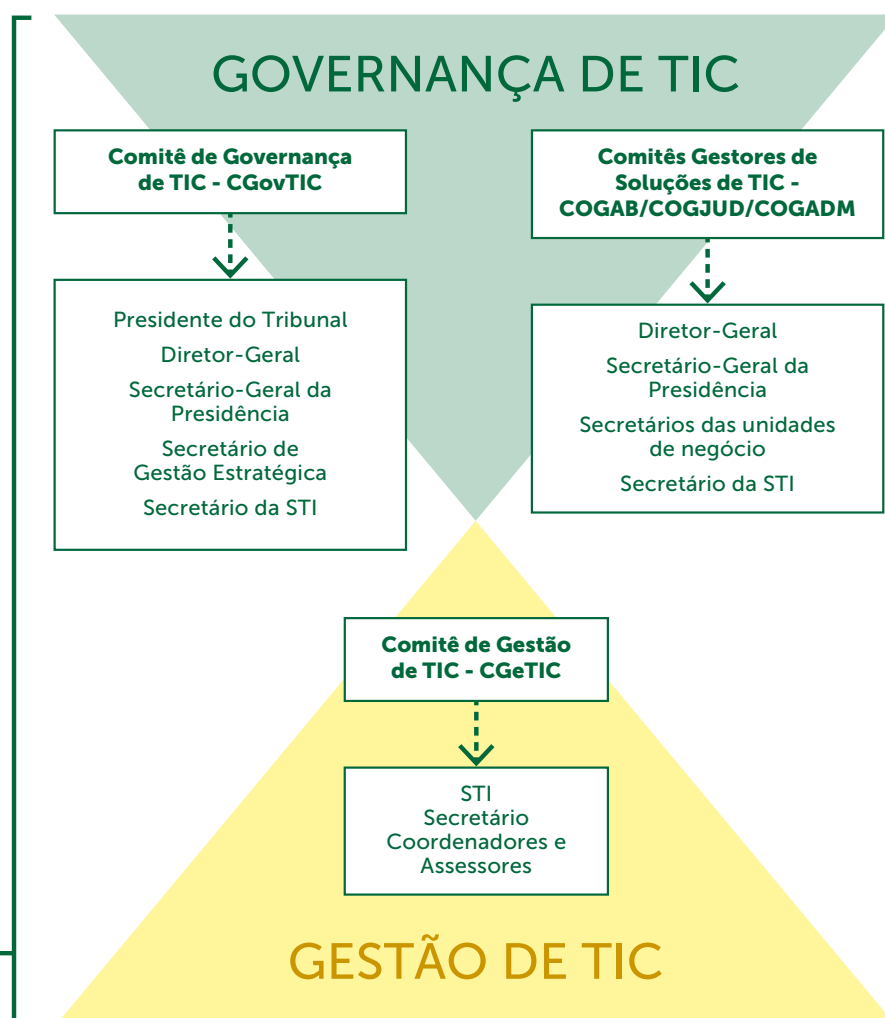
GOVERNANÇA DE TIC

Comitê de Governança de TIC - CGovTIC

Presidente do Tribunal
Diretor-Geral
Secretário-Geral da Presidência
Secretário de Gestão Estratégica
Secretário da STI

Comitês Gestores de Soluções de TIC - COGAB/COGJUD/COGADM

Diretor-Geral
Secretário-Geral da Presidência
Secretários das unidades de negócio
Secretário da STI

Comitê de Gestão de TIC - CGeTIC

STI
Secretário
Coordenadores e Assessores

GESTÃO DE TIC